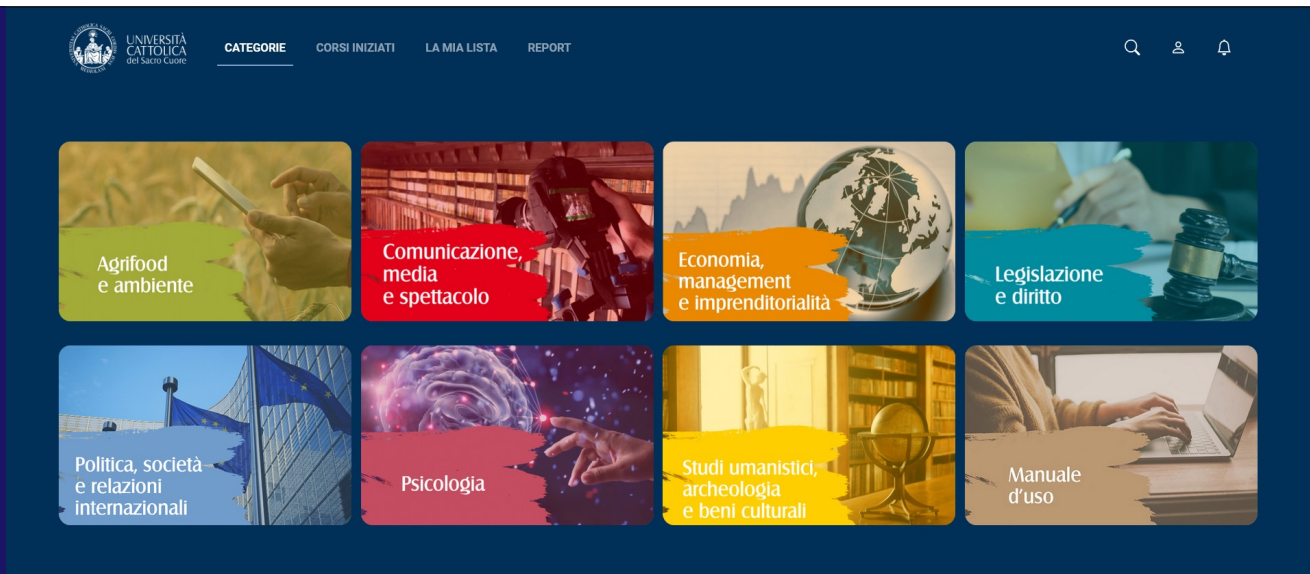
UNIVERSITÀ CATTOLICA del Sacro Cuore

CATEGORIE CORSI INIZIATI LA MIA LISTA REPORT

Agrifood e ambiente

Comunicazione, media e spettacolo

Economia, management e imprenditorialità

Legislazione e diritto

Politica, società e relazioni internazionali

Psicologia

Studi umanistici, archeologia e beni culturali

Manuale d'uso